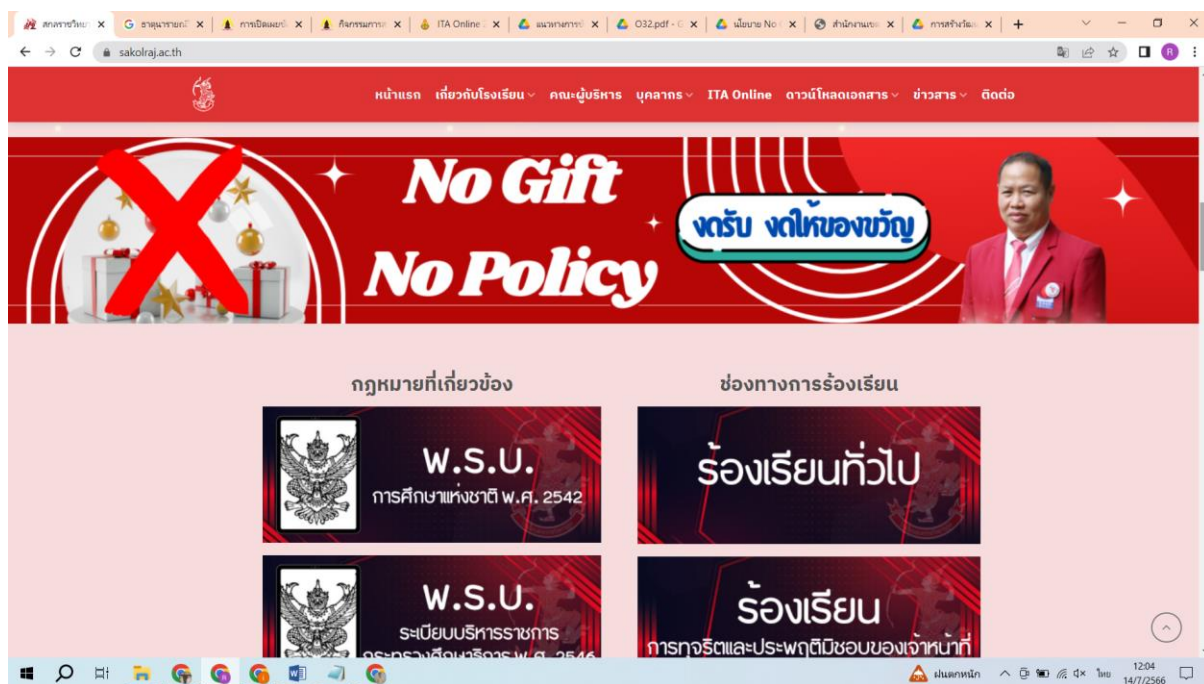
สกลราชวิทย | ธาตุนารายณ์ | การเปิดเผยข้ | กิจกรรมการ | ITA Online | แนวทางการ | O32.pdf - G | นโยบาย No | สำนักงานเข | การสร้างวัฒ

sakolraj.ac.th

หน้าแรก เกี่ยวกับโรงเรียน คณะผู้บริหาร บุคลากร ITA Online ดาวน์โหลดเอกสาร ข่าวสาร ติดต่อ

No Gift
No Policy
งดรับ งดให้ของขวัญ

กฎหมายที่เกี่ยวข้อง

พ.ร.บ.
การศึกษาแห่งชาติ พ.ศ. 2542

พ.ร.บ.
ระเบียบบริหารราชการ
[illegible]

ช่องทางการร้องเรียน

ร้องเรียนทั่วไป

ร้องเรียน
การทุจริตและประพฤติมิชอบของเจ้าหน้าที่

ฝนตกหนัก
ไทย 12:04 14/7/2566